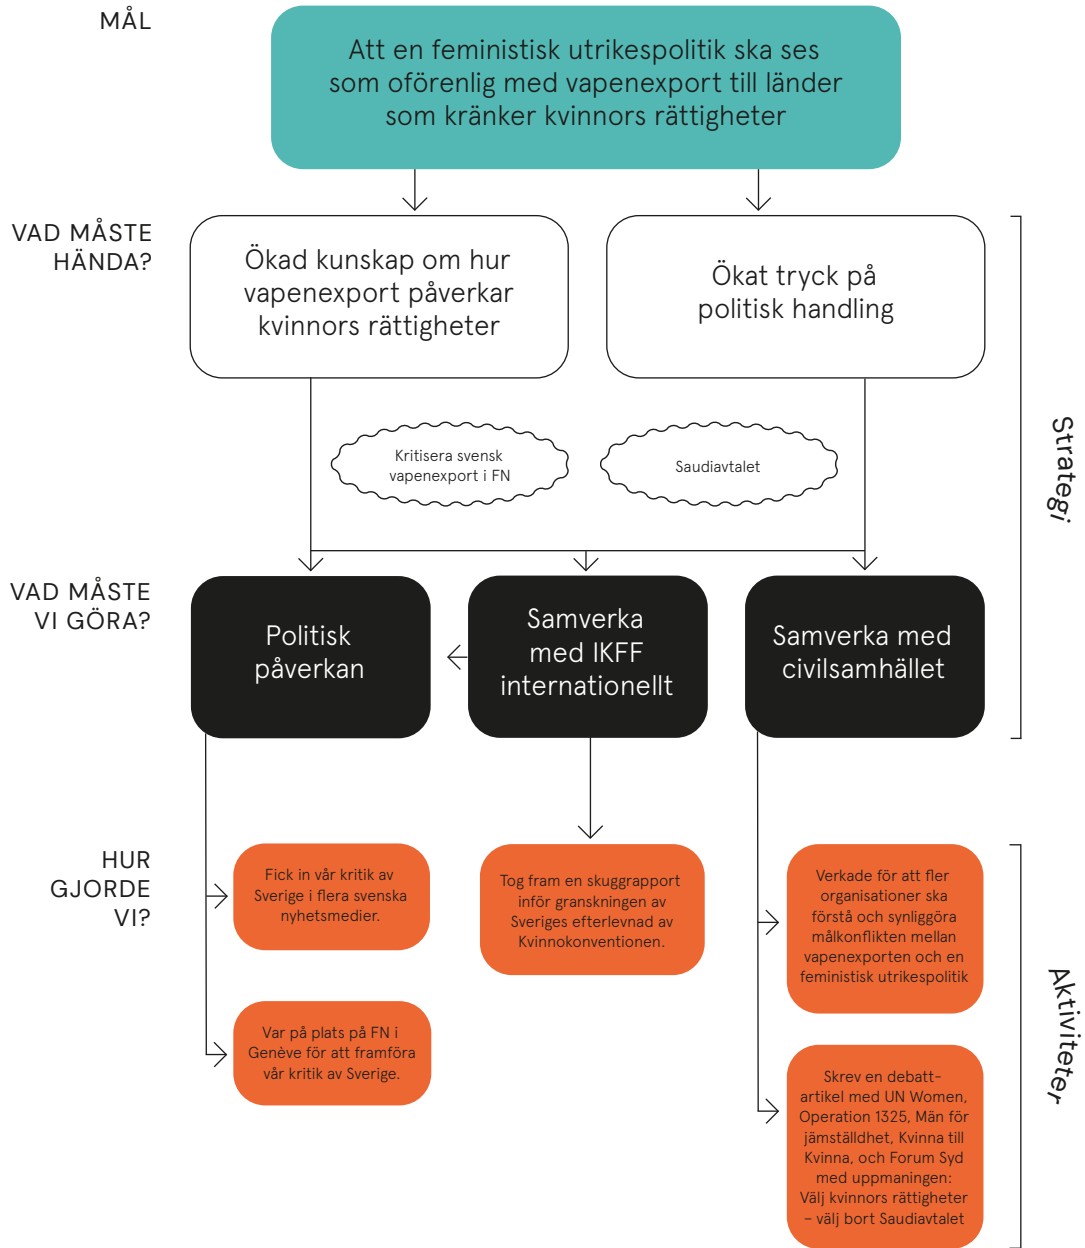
MÅL

Att en feministisk utrikespolitik ska ses som oförenlig med vapenexport till länder som kränker kvinnors rättigheter

VAD MÅSTE HÄNDA?

Ökad kunskap om hur vapenexport påverkar kvinnors rättigheter

Ökat tryck på politisk handling

Strategi

Kritisera svensk vapenexport i FN

Saudiavtalet

VAD MÅSTE VI GÖRA?

Politisk påverkan

Samverka med IKFF internationellt

Samverka med civilsamhället

HUR GJORDE VI?

Fick in vår kritik av Sverige i flera svenska nyhetsmedier.

Var på plats på FN i Genève för att framföra vår kritik av Sverige.

Tog fram en skuggrapport inför granskningen av Sveriges efterlevnad av Kvinnokonventionen.

Verkade för att fler organisationer ska förstå och synliggöra målkonflikten mellan vapenexporten och en feministisk utrikespolitik

Skrev en debattartikel med UN Women, Operation 1325, Män för jämställdhet, Kvinna till Kvinna, och Forum Syd med uppmaningen: Välj kvinnors rättigheter – välj bort Saudiavtalet

Aktiviteter